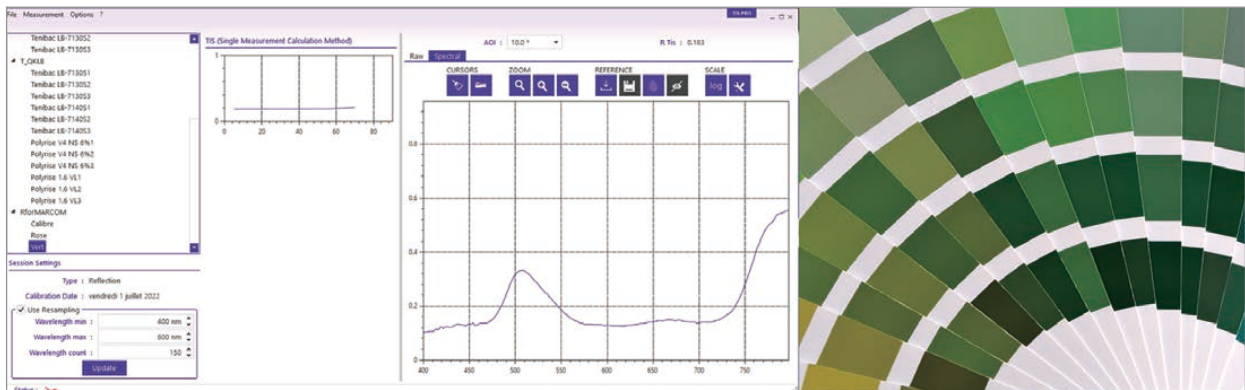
File Measurement Options ?

TIS PRO

Tenibac LB-713052
Tenibac LB-713053
T_QKL8
Tenibac LB-713051
Tenibac LB-713052
Tenibac LB-713053
Tenibac LB-714051
Tenibac LB-714052
Tenibac LB-714053
Polyrise V4 NS 6%1
Polyrise V4 NS 6%2
Polyrise V4 NS 6%3
Polyrise 1.6 VL1
Polyrise 1.6 VL2
Polyrise 1.6 VL3
RforMARCOM
Calibre
Rose
Vert

TIS (Single Measurement Calculation Method)

1
0
0 20 40 60 80

AOI : 10.0 °

R Tis : 0.183

Raw Spectral

CURSORS ZOOM REFERENCE SCALE

log

0.8
0.6
0.4
0.2
0
400 450 500 550 600 650 700 750

Session Settings

Type : Reflection

Calibration Date : vendredi 1 juillet 2022

Use Resampling

Wavelength min : 400 nm

Wavelength max : 800 nm

Wavelength count : 150

Update

Status